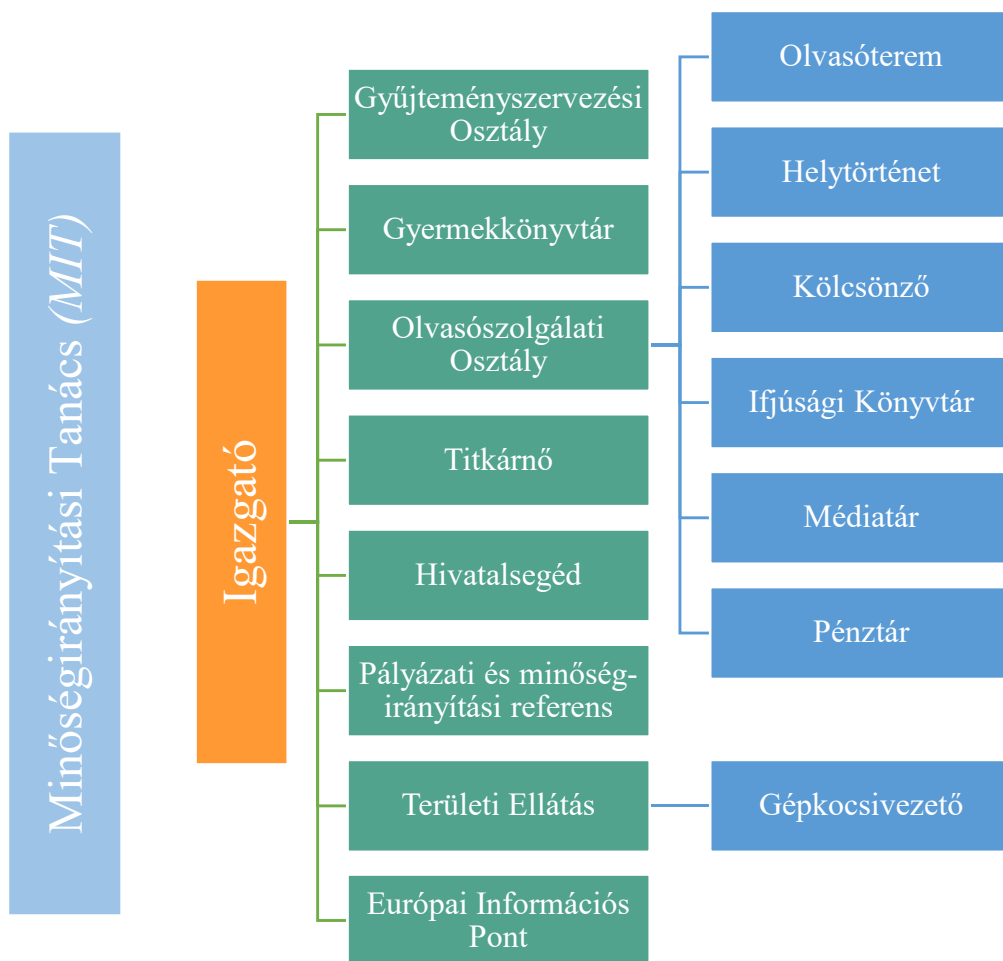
Minőségirányítási Tanács (MIT)

Igazgató

Gyűjteményszervezési Osztály

Gyermekkönyvtár

Olvasószolgálati Osztály

Titkárnő

Hivatalsegéd

Pályázati és minőségirányítási referens

Területi Ellátás

Európai Információs Pont

Olvasóterem

Helytörténet

Kölcsönző

Ifjúsági Könyvtár

Médiatár

Pénztár

Gépkocsivezető